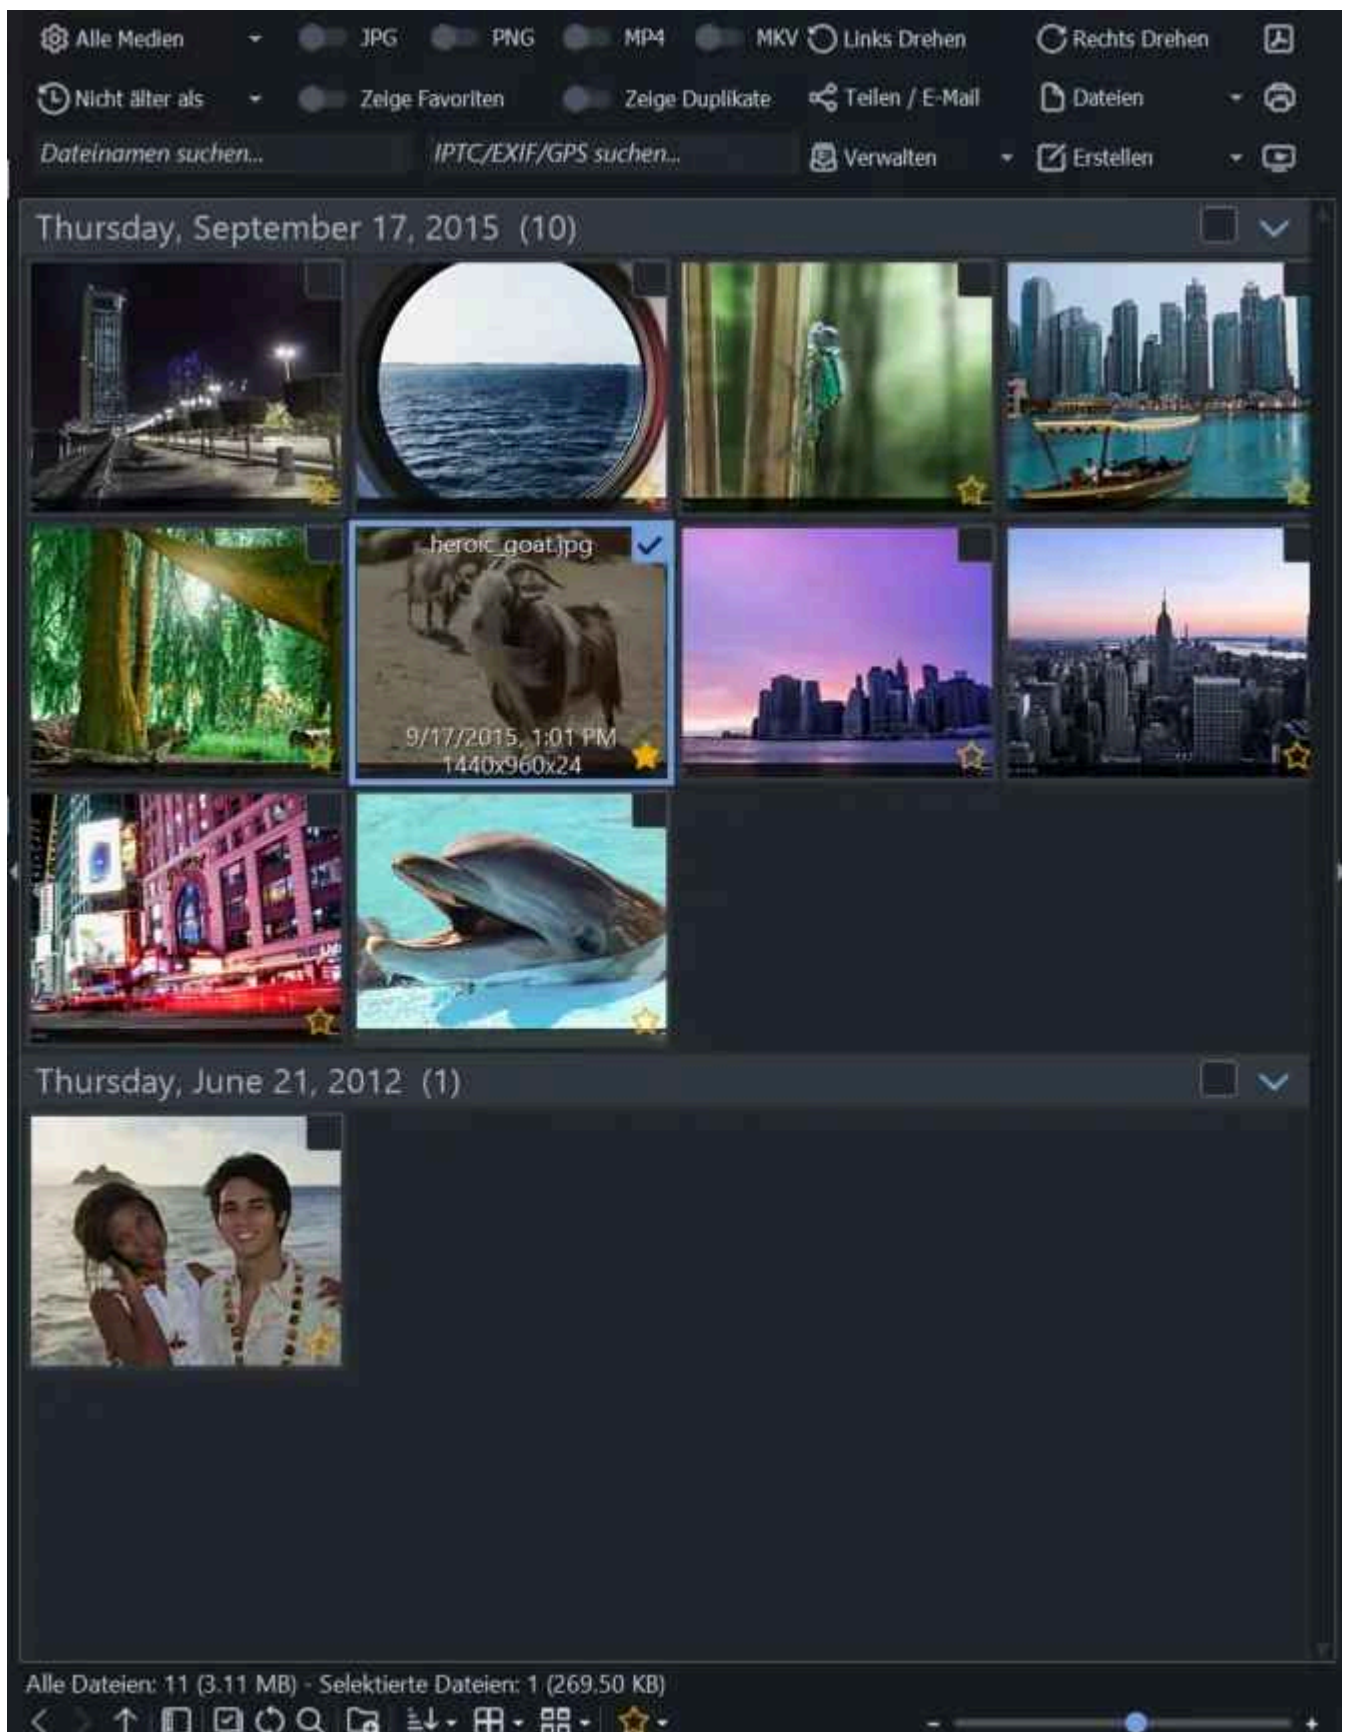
Alle Medien JPG PNG MP4 MKV Links Drehen Rechts Drehen
Nicht älter als Zeige Favoriten Zeige Duplikate Teilen / E-Mail Dateien
Dateinamen suchen... IPTC/EXIF/GPS suchen... Verwalten Erstellen

Thursday, September 17, 2015 (10)

heroic_goat.jpg
9/17/2015, 1:01 PM
1440x960x24

Thursday, June 21, 2012 (1)

Alle Dateien: 11 (3.11 MB) - Selektierte Dateien: 1 (269.50 KB)

- +